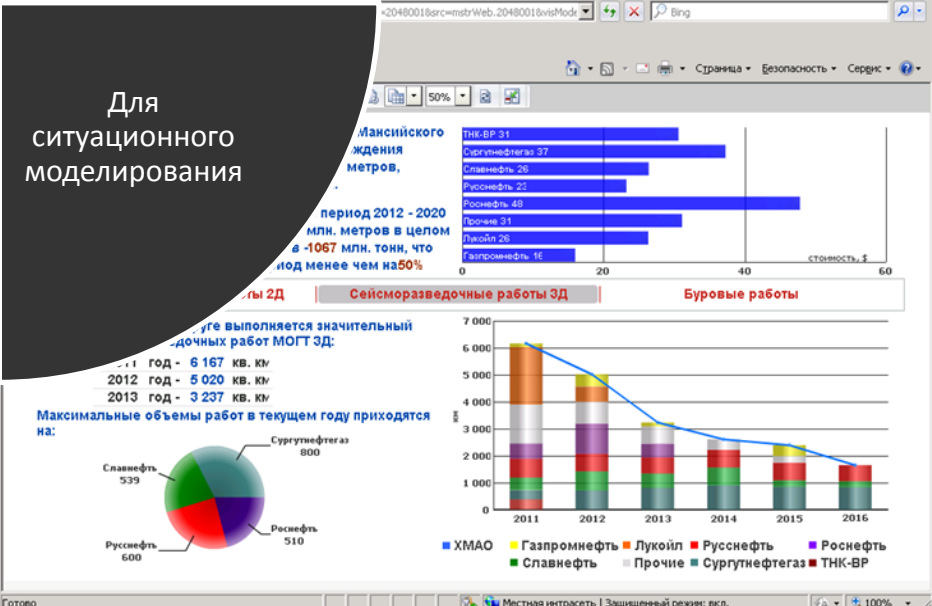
=20480018src=mstrWeb.20480018visMode Bing

Страница Безопасность Сервис

50%

Для ситуационного моделирования

Мансийского ждения метров,

период 2012 - 2020 млн. метров в целом в -1067 млн. тонн, что иод менее чем на50%

ТНК-ВР 31
Сургутнефтегаз 37
Славнефть 26
Русснефть 23
Роснефть 48
Прочие 31
Лукойл 26
Газпромнефть 16

стоимость, $

0 20 40 60

работы 2Д | Сейсморазведочные работы 3Д | Буровые работы

руге выполняется значительный дочных работ МОГТ 3Д:

| | | |
|---|---|---|
| 1 год - | 6 167 | кв. км |
| 2012 год - | 5 020 | кв. км |
| 2013 год - | 3 237 | кв. км |

Максимальные объемы работ в текущем году приходятся на:

Славнефть 539
Сургутнефтегаз 800
Русснефть 600
Роснефть 510

7 000
6 000
5 000
4 000
3 000
2 000
1 000
0

км

2011 2012 2013 2014 2015 2016

ХМАО Газпромнефть Лукойл Русснефть Роснефть Славнефть Прочие Сургутнефтегаз ТНК-ВР

Готово

Местная интрасеть | Защищенный режим: вкл.

100%